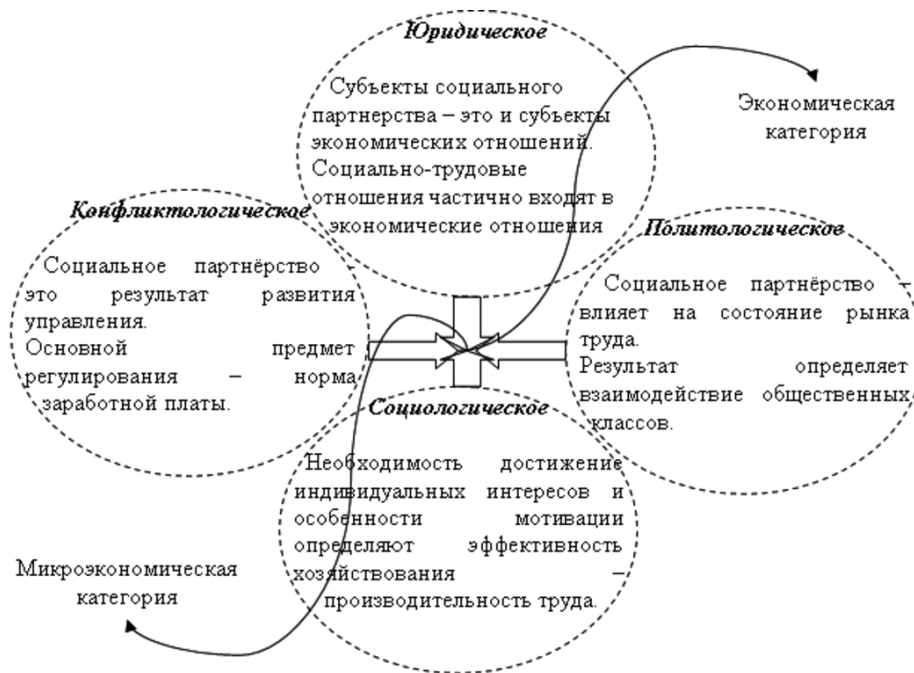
Юридическое

Субъекты социального партнерства – это и субъекты экономических отношений. Социально-трудовые отношения частично входят в экономические отношения

Экономическая категория

Конфликтологическое

Социальное партнёрство это результат развития управления.
Основной предмет регулирования – норма заработной платы.

Политологическое

Социальное партнёрство – влияет на состояние рынка труда.
Результат определяет взаимодействие общественных классов.

Социологическое

Необходимость достижение индивидуальных интересов и особенности мотивации определяют эффективность хозяйствования – производительность труда.

Микроэкономическая категория